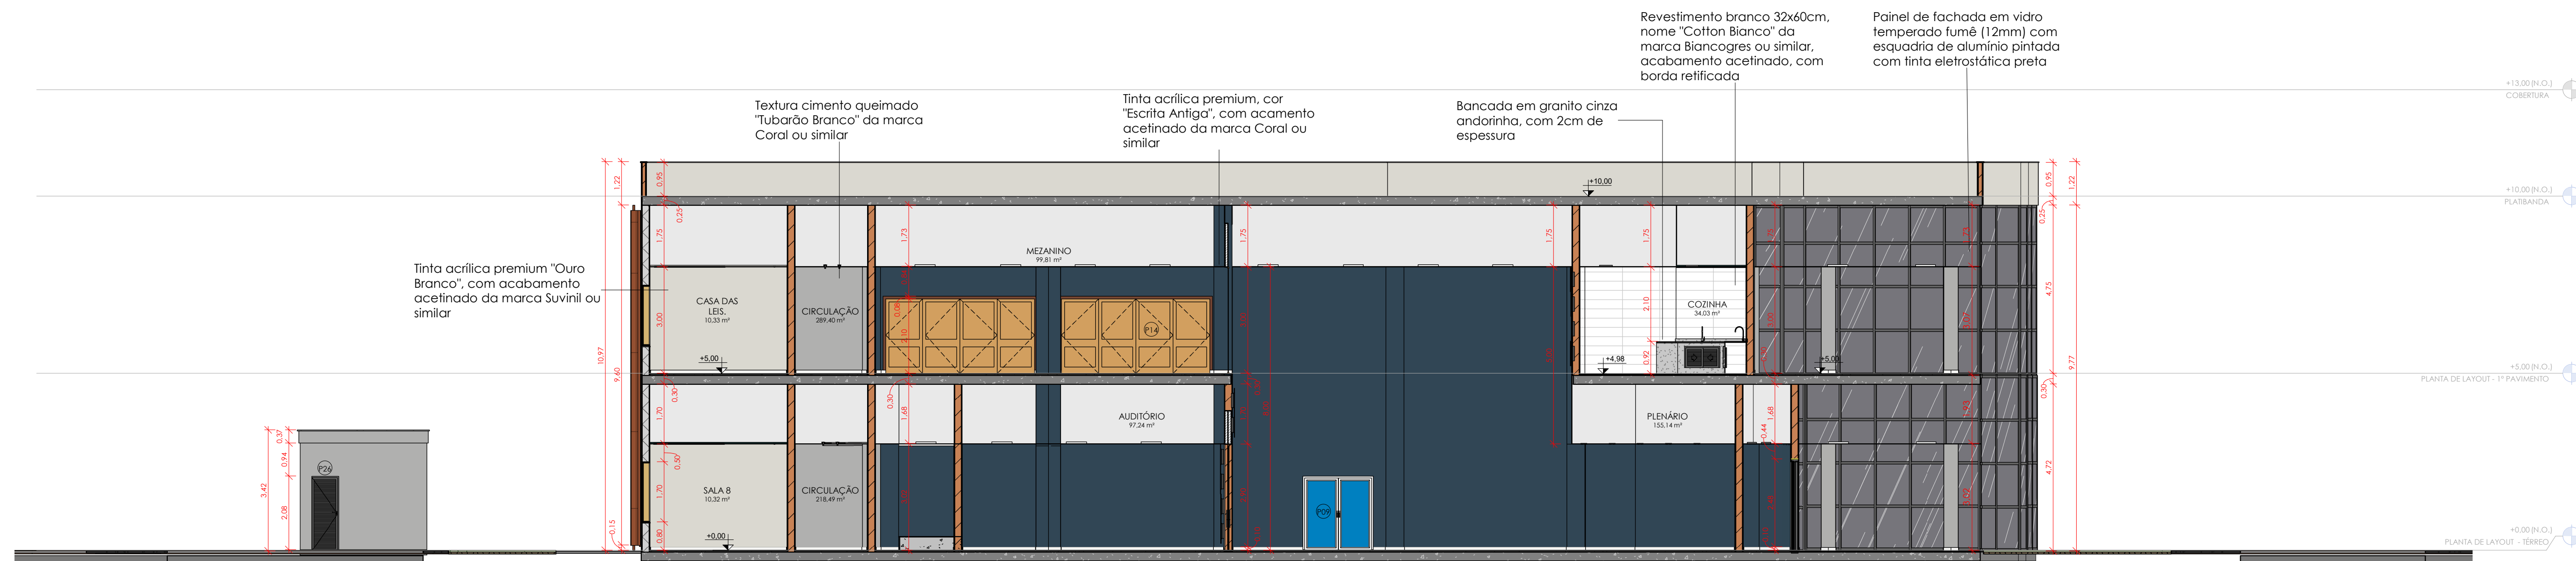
Revestimento branco 32x60cm, nome "Cotton Bianco" da marca Biancogres ou similar, acabamento acetinado, com borda retificada

Painel de fachada em vidro temperado fumê (12mm) com esquadria de alumínio pintada com tinta eletrostática preta

Textura cimento queimado "Tubarão Branco" da marca Coral ou similar

Tinta acrílica premium, cor "Escrita Antiga", com acamento acetinado da marca Coral ou similar

Bancada em granito cinza andorinha, com 2cm de espessura

Tinta acrílica premium "Ouro Branco", com acabamento acetinado da marca Suvinil ou similar

+13,00 (N.O.)
COBERTURA

+10,00 (N.O.)
PLATIBANDA

+5,00 (N.O.)
PLANTA DE LAYOUT - 1º PAVIMENTO

+0,00 (N.O.)
PLANTA DE LAYOUT - TÉRREO

+10,00

MEZANINO
99,81 m²

CASA DAS LEIS.
10,33 m²

CIRCULAÇÃO
289,40 m²

COZINHA
34,03 m²

AUDITÓRIO
97,24 m²

PLENÁRIO
155,14 m²

SALA 8
10,32 m²

CIRCULAÇÃO
218,49 m²

P14
P24
P09

+5,00
+4,98
+5,00
+0,00

1,22
0,95
0,25
1,75
3,00
10,97
9,60
0,30
1,70
0,30
1,70
0,80
0,15
1,73
1,68
1,75
1,75
1,75
2,10
0,92
0,44
0,37
0,94
3,42
2,08
0,95
1,22
0,25
4,75
9,77
0,30
4,72